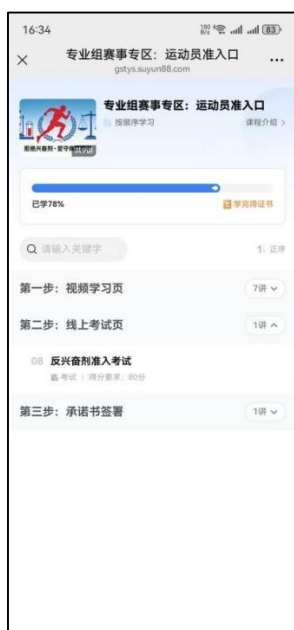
16:34 83

×
专业组赛事专区：运动员准入口
gstys.suyun88.com
...

专业组赛事专区：运动员准入口
按顺序学习
课程介绍 >

已学78%
学完得证书

请输入关键字
正序

第一步：视频学习页
7讲

第二步：线上考试页
1讲

08 反兴奋剂准入考试
考试 | 得分要求：80分

第三步：承诺书签署
1讲